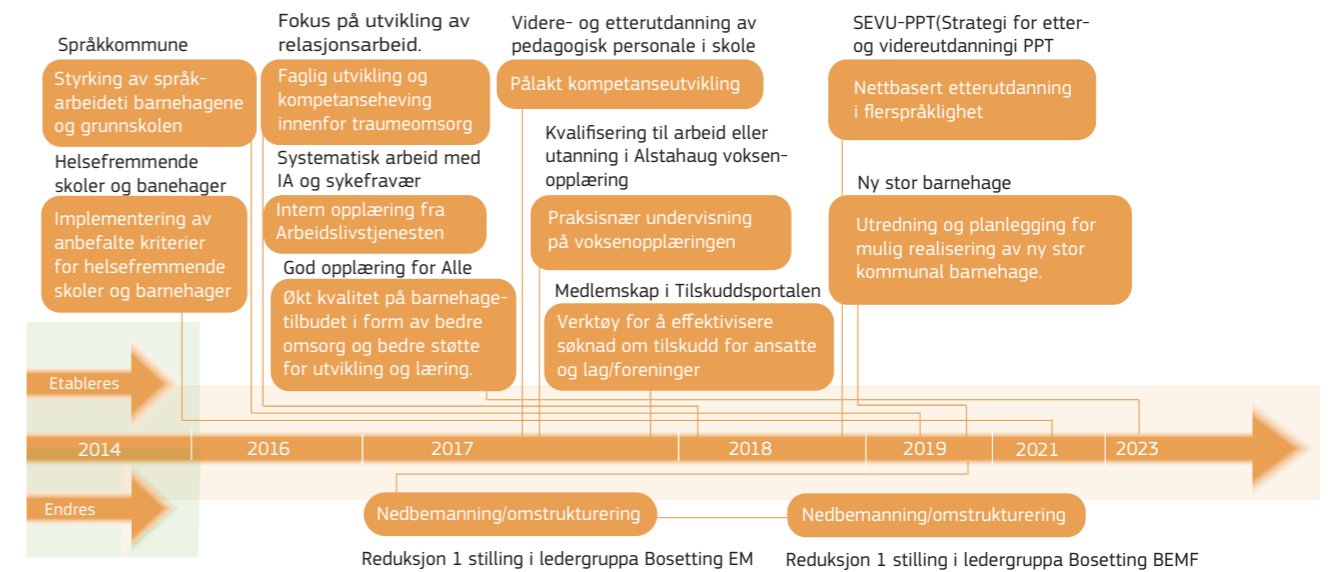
Språkkommune

Styrking av språkarbeideti barnehagene og grunnskolen

Helsefremmende skoler og banehager

Implementering av anbefalte kriterier for helsefremmende skoler og barnehager

Fokus på utvikling av relasjonsarbeid.

Faglig utvikling og kompetanseheving innenfor traumeomsorg

Systematisk arbeid med IA og sykefravær

Intern opplæring fra Arbeidslivstjenesten

God opplæring for Alle

Økt kvalitet på barnehagetilbudet i form av bedre omsorg og bedre støtte for utvikling og læring.

Videre- og etterutdanning av pedagogisk personale i skole

Pålakt kompetanseutvikling

Kvalifisering til arbeid eller utanning i Alstahaug voksenopplæring

Praksisnær undervisning på voksenopplæringen

Medlemskap i Tilskuddsportalen

Verktøy for å effektivisere søknad om tilskudd for ansatte og lag/foreninger

SEVU-PPT(Strategi for etter- og videreutdanningi PPT

Nettbasert etterutdanning i flerspråklighet

Ny stor barnehage

Utredning og planlegging for mulig realisering av ny stor kommunal barnehage.

Etableres

2014 2016 2017 2018 2019 2021 2023

Endres

Nedbemanning/omstrukturering

Nedbemanning/omstrukturering

Reduksjon 1 stilling i ledergruppa Bosetting EM

Reduksjon 1 stilling i ledergruppa Bosetting BEMF